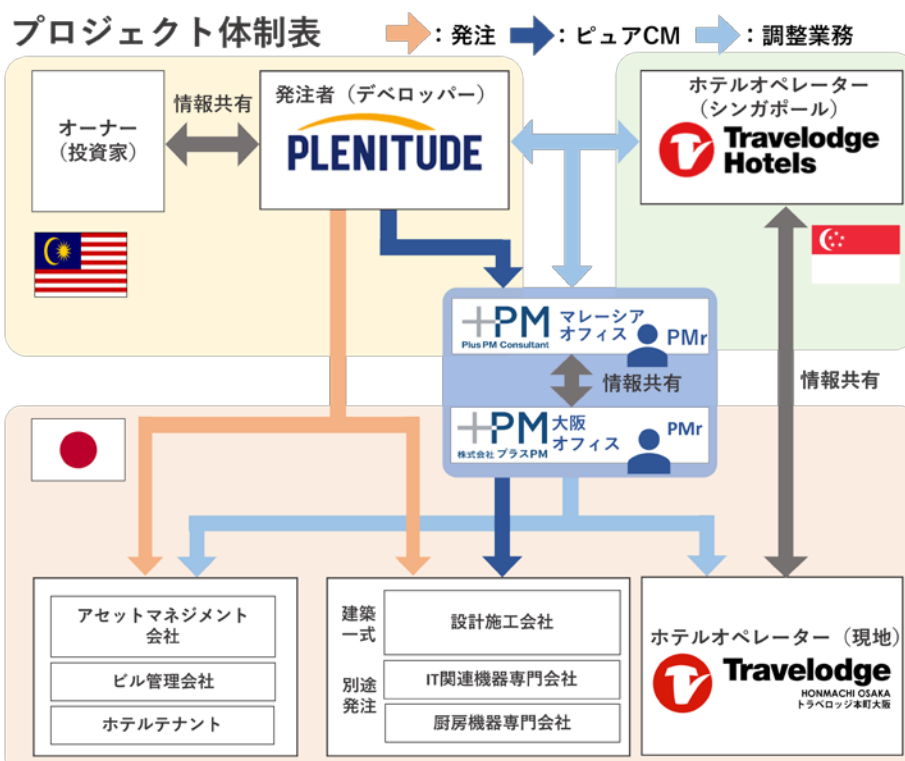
プロジェクト体制表 ：発注 ：ピュアCM ：調整業務

オーナー（投資家）

情報共有

発注者（デベロッパー）

PLENITUDE

ホテルオペレーター（シンガポール）

Travelodge Hotels

+PM Plus PM Consultant マレーシアオフィス PMr

情報共有

+PM 株式会社プラスPM 大阪オフィス PMr

情報共有

アセットマネジメント会社

ビル管理会社

ホテルテナント

建築一式

設計施工会社

別途発注

IT関連機器専門会社

厨房機器専門会社

ホテルオペレーター（現地）

Travelodge HONMACHI OSAKA トラベロッジ本町大阪